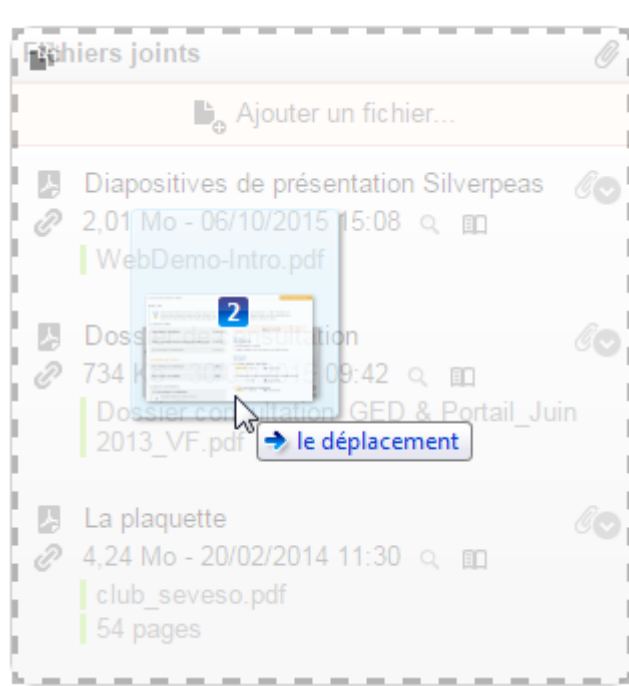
Fichiers joints

Ajouter un fichier...

Diapositives de présentation Silverpeas
2,01 Mo - 06/10/2015 15:08
WebDemo-Intro.pdf

Dossier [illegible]
734 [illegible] 09:42
Dossier consultation GED & Portail_Juin 2013_VF.pdf

2

le déplacement

La plaquette
4,24 Mo - 20/02/2014 11:30
club_seveso.pdf
54 pages